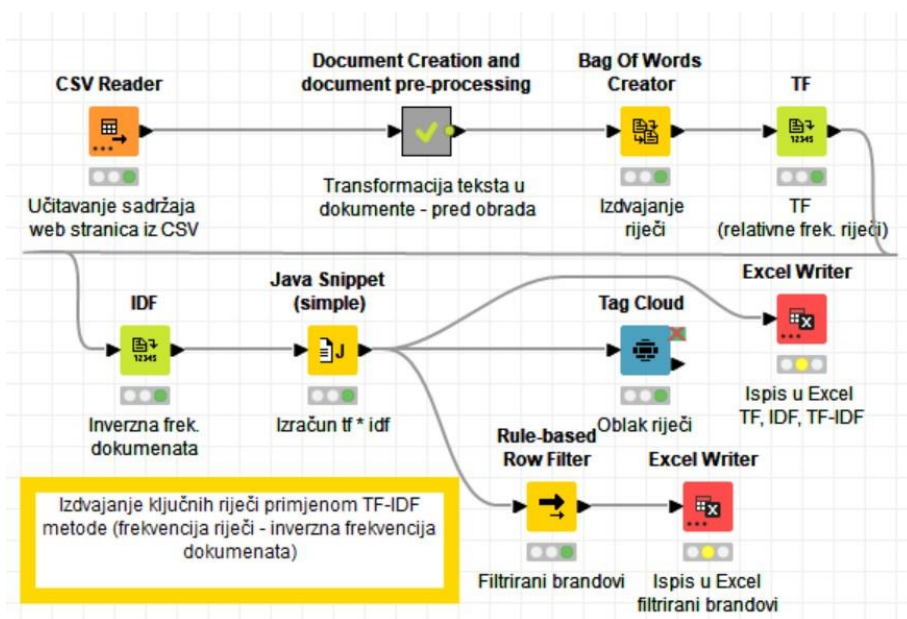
CSV Reader

Učitavanje sadržaja web stranica iz CSV

Document Creation and document pre-processing

Transformacija teksta u dokumente - pred obrada

Bag Of Words Creator

Izdvajanje riječi

TF

TF (relativne frek. riječi)

IDF

Inverzna frek. dokumenata

Java Snippet (simple)

Izračun tf * idf

Tag Cloud

Oblak riječi

Excel Writer

Ispis u Excel TF, IDF, TF-IDF

Rule-based Row Filter

Filtrirani brandovi

Excel Writer

Ispis u Excel filtrirani brandovi

Izdvajanje ključnih riječi primjenom TF-IDF metode (frekvencija riječi - inverzna frekvencija dokumenata)